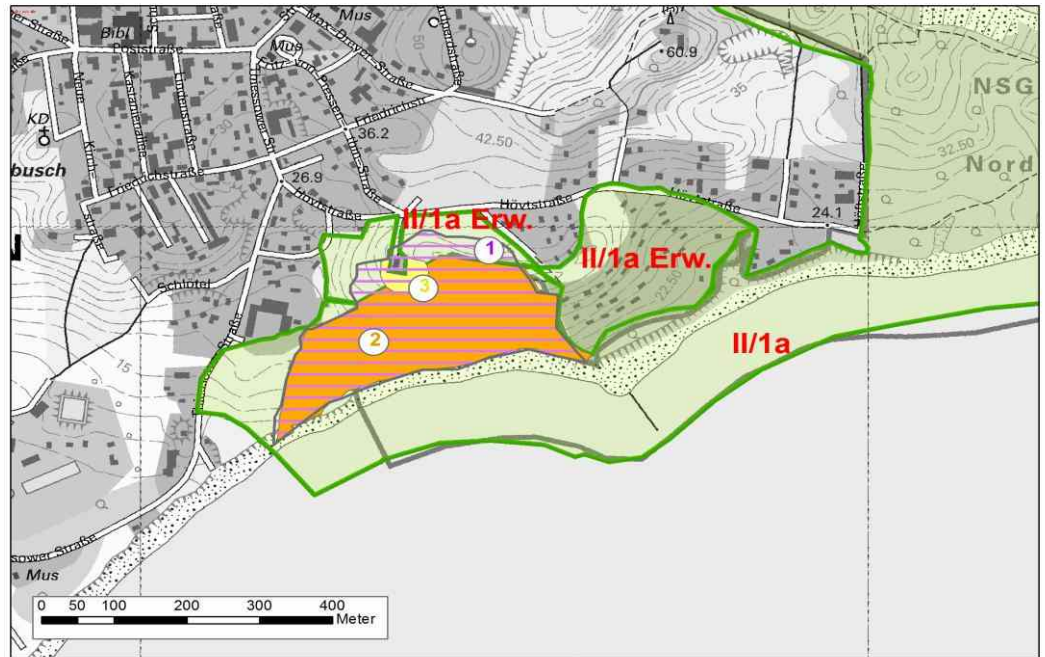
Mus
Bibl
Poststraße
Max-Dreyer-Straße
Mus
60.9
KD
busch
Friedrichstraße
36.2
42.50
35
NSG
Nord
32.50
26.9
Hövtstraße
24.1
II/1a Erw.
1
II/1a Erw.
3
Schlotel
2
II/1a
15
sower Straße
Mus
0 50 100 200 300 400
Meter